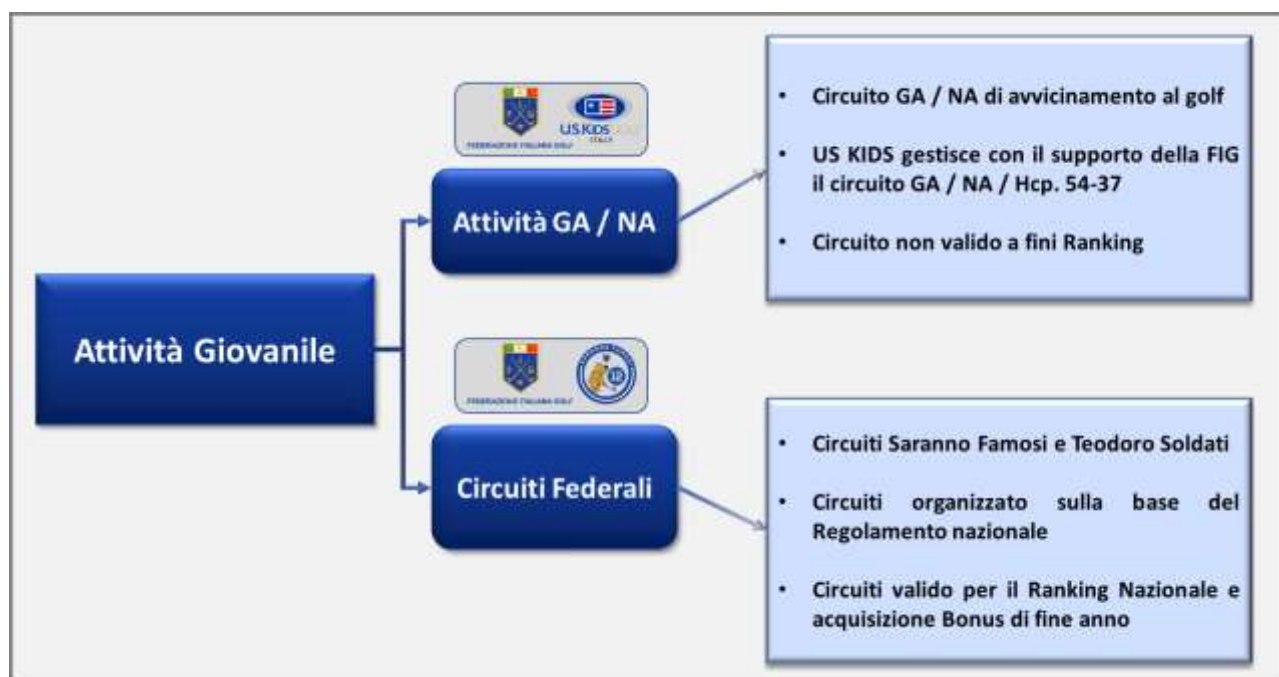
Attività Giovanile

FEDERAZIONE ITALIANA GOLF
US KIDS GOLF ITALY

Attività GA / NA

- Circuito GA / NA di avvicinamento al golf
- US KIDS gestisce con il supporto della FIG il circuito GA / NA / Hcp. 54-37
- Circuito non valido a fini Ranking

FEDERAZIONE ITALIANA GOLF

Circuiti Federali

- Circuiti Saranno Famosi e Teodoro Soldati
- Circuiti organizzato sulla base del Regolamento nazionale
- Circuiti valido per il Ranking Nazionale e acquisizione Bonus di fine anno